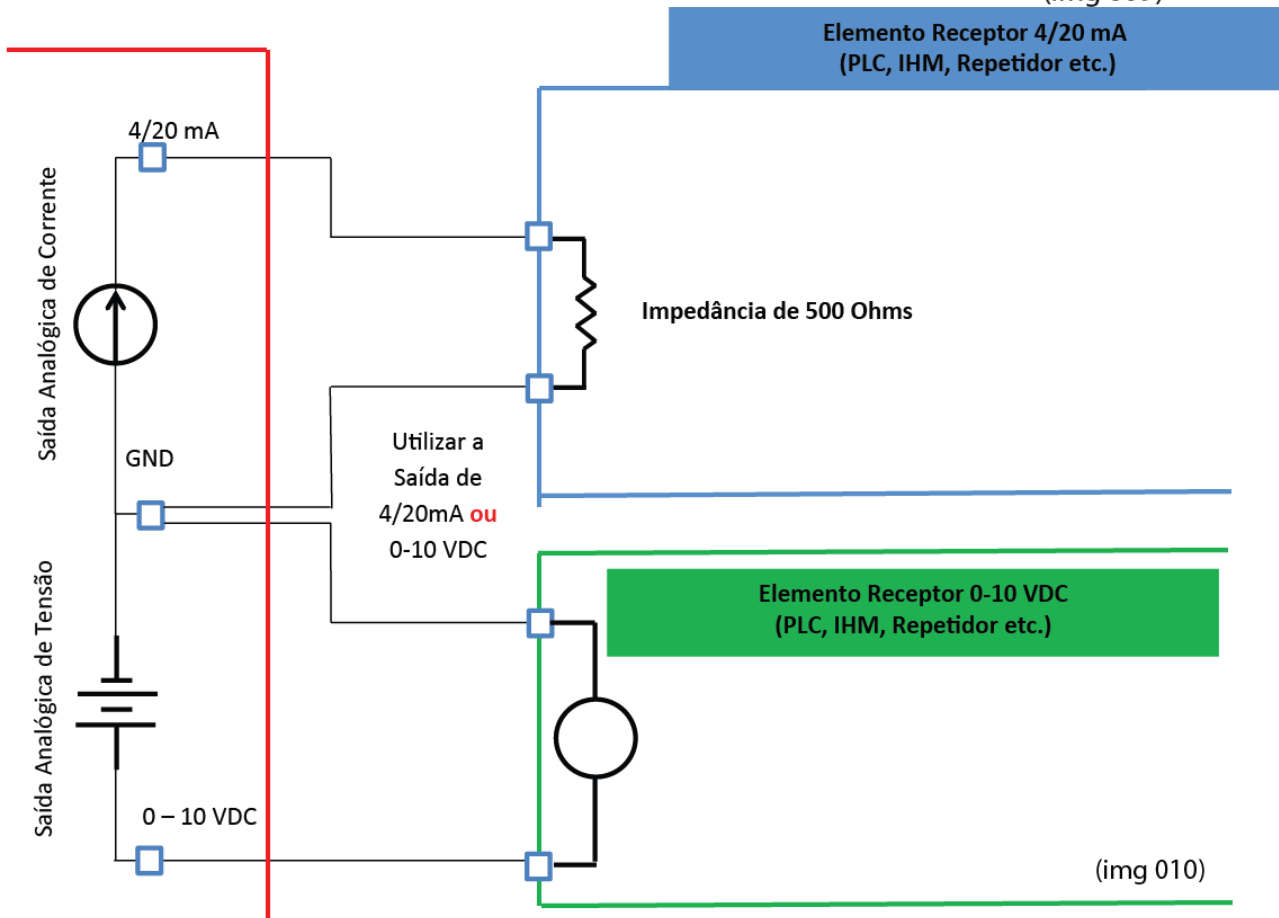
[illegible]

Elemento Receptor 4/20 mA
(PLC, IHM, Repetidor etc.)

4/20 mA

Saída Analógica de Corrente

Impedância de 500 Ohms

GND

Utilizar a Saída de 4/20mA ou 0-10 VDC

Elemento Receptor 0-10 VDC
(PLC, IHM, Repetidor etc.)

Saída Analógica de Tensão

0 – 10 VDC

(img 010)